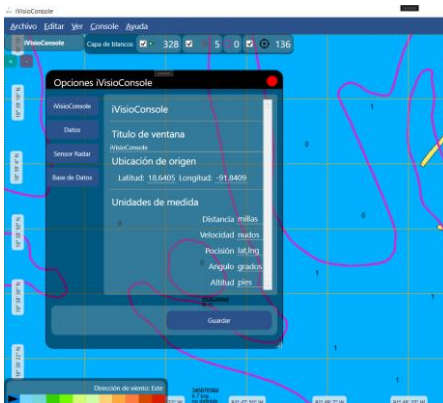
iVisioConsole

Archivo Editar Ver Console Ayuda

iVisioConsole Capa de blancos 328 5 0 136

Opciones iVisioConsole

iVisioConsole

Datos

Sensor Radar

Base de Datos

iVisioConsole

Titulo de ventana

iVisioConsole

Ubicación de origen

Latitud: 18.6405 Longitud: -91.8409

Unidades de medida

Distancia millas

Velocidad nudos

Pocisión lat,lng

Angulo grados

Altitud pies

Guardar

Dirección de viento: Este